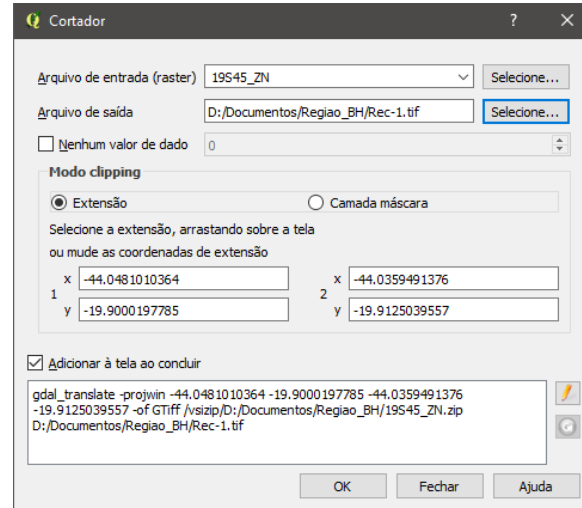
Cortador

?

Arquivo de entrada (raster) 19S45_ZN Selecione...

Arquivo de saída D:/Documentos/Regiao_BH/Rec-1.tif Selecione...

Nenhum valor de dado 0

Modo clipping

Extensão

Camada máscara

Selecione a extensão, arrastando sobre a tela ou mude as coordenadas de extensão

1 x -44.0481010364 y -19.9000197785

2 x -44.0359491376 y -19.9125039557

Adicionar à tela ao concluir

gdal_translate -projwin -44.0481010364 -19.9000197785 -44.0359491376 -19.9125039557 -of GTiff /vsizip/D:/Documentos/Regiao_BH/19S45_ZN.zip D:/Documentos/Regiao_BH/Rec-1.tif

OK Fechar Ajuda